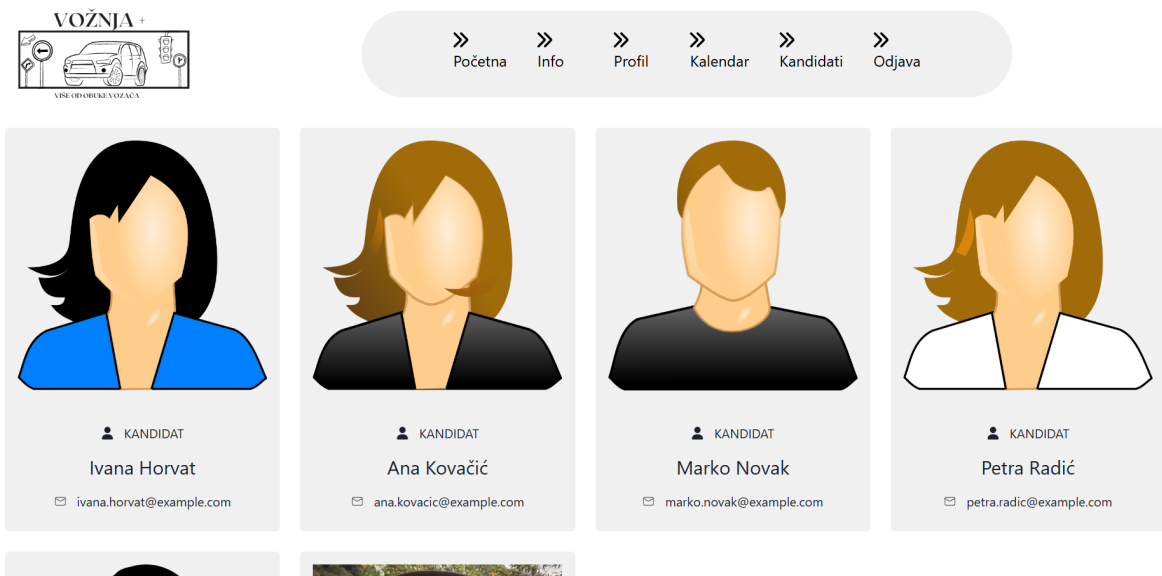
VOŽNJA +
VIŠE OD OBUKE VOZAČA

Početna
Info
Profil
Kalendar
Kandidati
Odjava

KANDIDAT
Ivana Horvat
ivana.horvat@example.com

KANDIDAT
Ana Kovačić
ana.kovacic@example.com

KANDIDAT
Marko Novak
marko.novak@example.com

KANDIDAT
Petra Radić
petra.radic@example.com